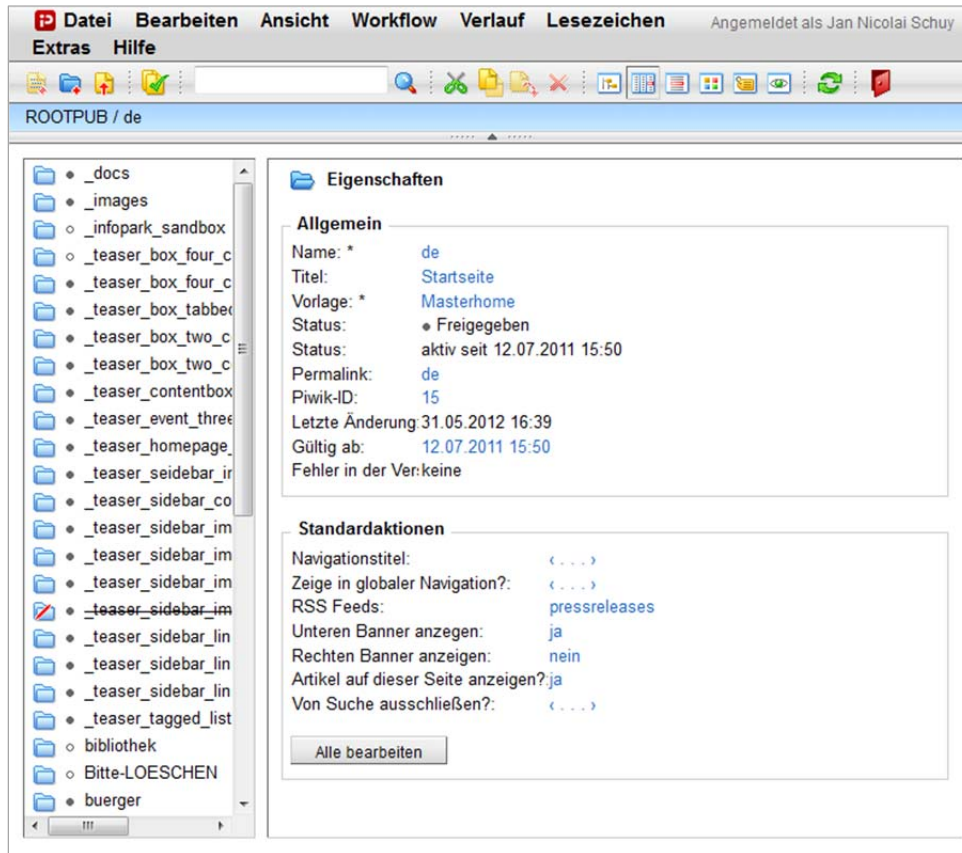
Datei Bearbeiten Ansicht Workflow Verlauf Lesezeichen Angemeldet als Jan Nicolai Schuy
Extras Hilfe

ROOTPUB / de

_docs
_images
_infopark_sandbox
_teaser_box_four_c
_teaser_box_four_c
_teaser_box_tabbe
_teaser_box_two_c
_teaser_box_two_c
_teaser_contentbox
_teaser_event_three
_teaser_homepage_
_teaser_seidebar_ir
_teaser_sidebar_co
_teaser_sidebar_im
_teaser_sidebar_im
_teaser_sidebar_im
~~_teaser_sidebar_im~~
_teaser_sidebar_lin
_teaser_sidebar_lin
_teaser_sidebar_lin
_teaser_tagged_list
bibliothek
Bitte-LOESCHEN
buerger

Eigenschaften

Allgemein

| | |
|---|---|
| Name: * | de |
| Titel: | Startseite |
| Vorlage: * | Masterhome |
| Status: | Freigegeben |
| Status: | aktiv seit 12.07.2011 15:50 |
| Permalink: | de |
| Piwik-ID: | 15 |
| Letzte Änderung: | 31.05.2012 16:39 |
| Gültig ab: | 12.07.2011 15:50 |
| Fehler in der Ve | keine |

Standardaktionen

| | |
|---|---|
| Navigationstitel: | ‹ . . . › |
| Zeige in globaler Navigation?: | ‹ . . . › |
| RSS Feeds: | pressreleases |
| Unteren Banner anzegen: | ja |
| Rechten Banner anzeigen: | nein |
| Artikel auf dieser Seite anzeigen?: | ja |
| Von Suche ausschließen?: | ‹ . . . › |

Alle bearbeiten